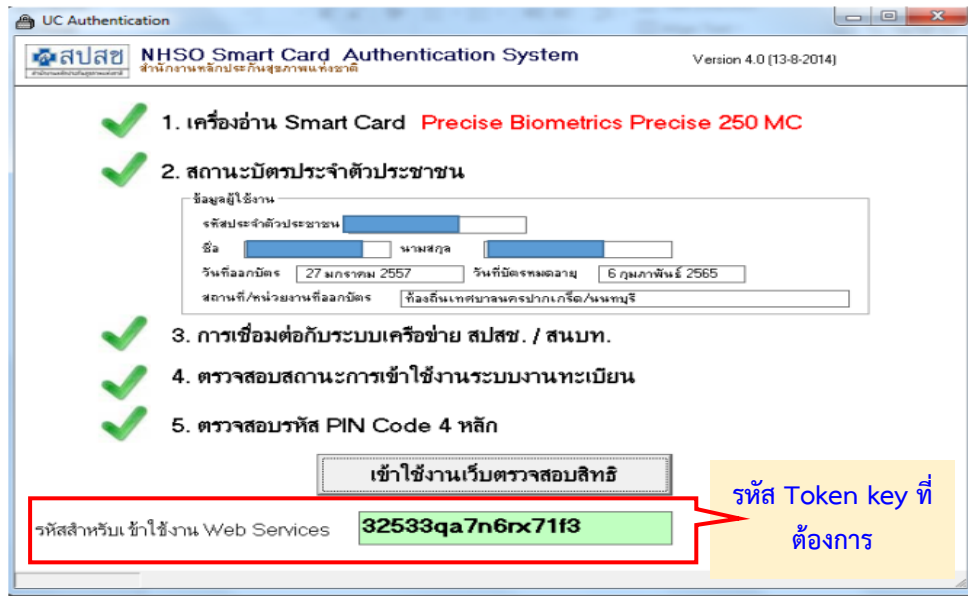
UC Authentication

สปสช

NHSO Smart Card Authentication System
สำนักงานหลักประกันสุขภาพแห่งชาติ

Version 4.0 (13-8-2014)

1. เครื่องอ่าน Smart Card Precise Biometrics Precise 250 MC

2. สถานะบัตรประจำตัวประชาชน

ข้อมูลผู้ใช้งาน

รหัสประจำตัวประชาชน

ชื่อ

นามสกุล

วันที่ออกบัตร 27 มกราคม 2557

วันที่บัตรหมดอายุ 6 กุมภาพันธ์ 2565

สถานที่/หน่วยงานที่ออกบัตร ท้องถิ่นเทศบาลนครปากเกร็ด/นนทบุรี

3. การเชื่อมต่อกับระบบเครือข่าย สปสช. / สนบท.

4. ตรวจสอบสถานะการเข้าใช้งานระบบงานทะเบียน

5. ตรวจสอบรหัส PIN Code 4 หลัก

เข้าใช้งานเว็บตรวจสอบสิทธิ

รหัสสำหรับเข้าใช้งาน Web Services 32533qa7n6rx71f3

รหัส Token key ที่ต้องการ